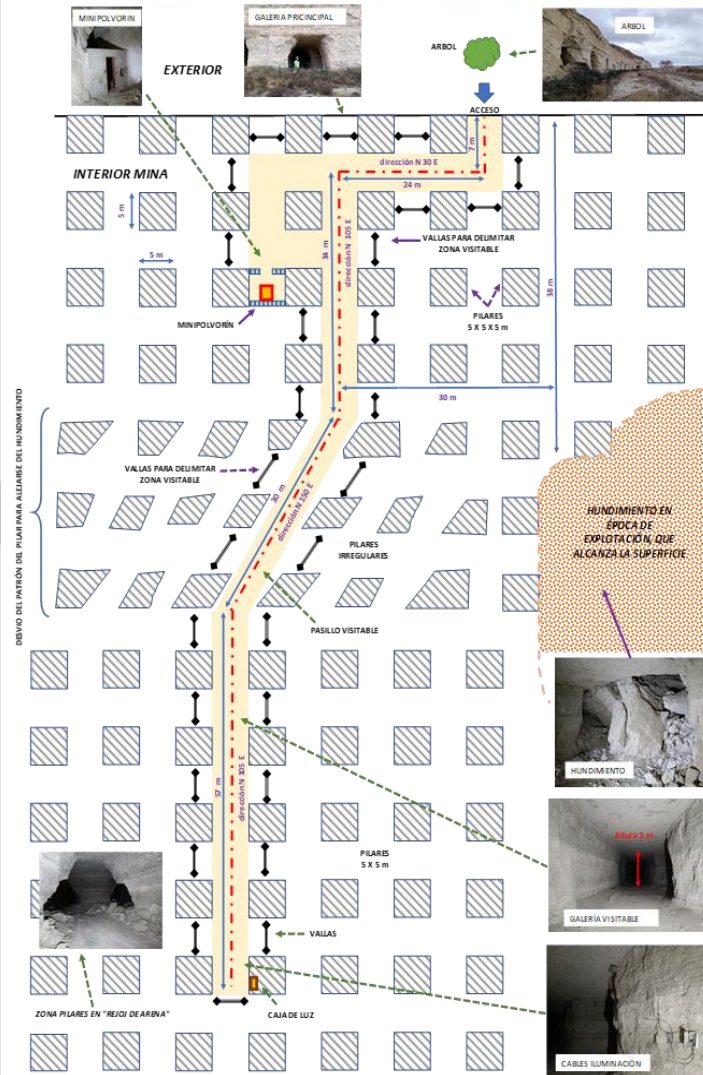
MINIPOLVORIN

GALERIA PRICINCIPAL

ARBOL

ARBOL

EXTERIOR

ACCESO

INTERIOR MINA

7 m

dirección N 30 E

24 m

5 m

5 m

34 m

dirección N 105 E

VALLAS PARA DELIMITAR ZONA VISITABLE

38 m

PILARES 5 X 5 X 5 m

MINIPOLVORÍN

30 m

DESVIO DEL PATRÓN DEL PILAR PARA ALEJARSE DEL HUNDIMIENTO

VALLAS PARA DELIMITAR ZONA VISITABLE

30 m

dirección N 150 E

PILARES IRREGULARES

HUNDIMIENTO EN ÉPOCA DE EXPLOTACIÓN, QUE ALCANZA LA SUPERFICIE

PASILLO VISITABLE

HUNDIMIENTO

57 m

dirección N 305 E

PILARES 5 X 5 m

Altura 5 m

GALERÍA VISITABLE

VALLAS

ZONA PILARES EN "REJOJ DE ARENA"

CAJA DE LUZ

CABLES ILUMINACIÓN